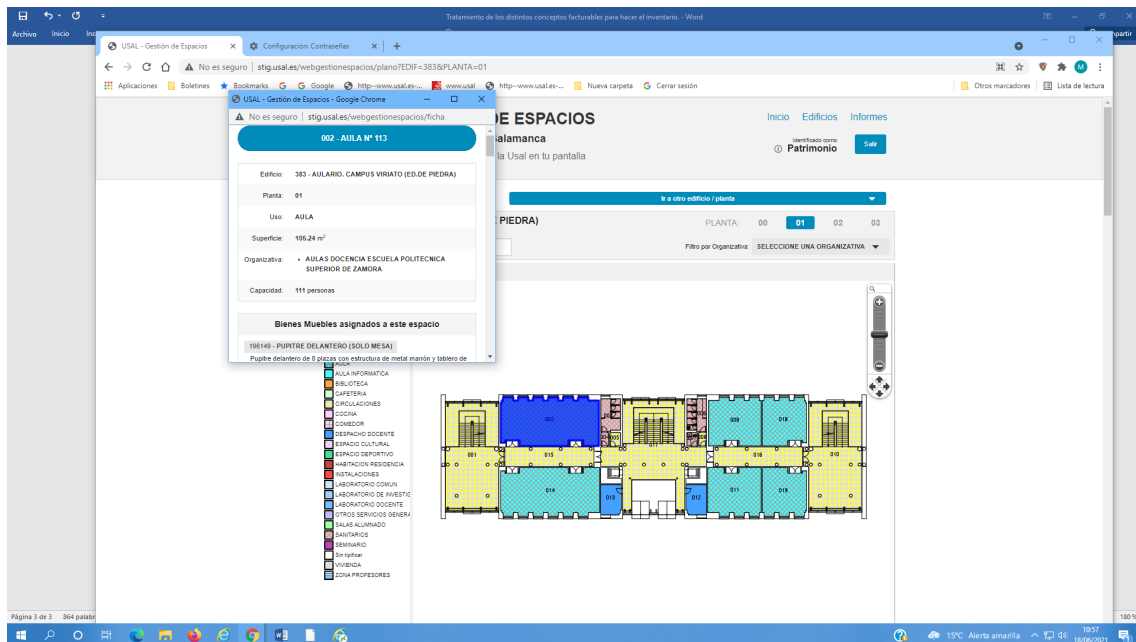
Tratamiento de los distintos conceptos facturables para hacer el inventario. - Word

Archivo Inicio

USAL - Gestión de Espacios × Configuración: Contraseñas × +

No es seguro | stig.usal.es/webgestionespacios/plano?EDIF=383&PLANTA=01

Aplicaciones Boletines Bookmarks Google http--www.usal.es-... www.usal http--www.usal.es-... Nueva carpeta Cerrar sesión Otros marcadores Lista de lectura

USAL - Gestión de Espacios - Google Chrome

No es seguro | stig.usal.es/webgestionespacios/ficha

002 - AULA Nº 113

Edificio: 383 - AULARIO. CAMPUS VIRIATO (ED.DE PIEDRA)

Planta: 01

Uso: AULA

Superficie: 105.24 m$^2$

Organizativa: • AULAS DOCENCIA ESCUELA POLITECNICA SUPERIOR DE ZAMORA

Capacidad: 111 personas

Bienes Muebles asignados a este espacio

196149 - PUPITRE DELANTERO (SOLO MESA)

Pupitre delantero de 8 plazas con estructura de metal marrón y tablero de

DE ESPACIOS

Salamanca

la Usal en tu pantalla

Inicio Edificios Informes

Identificado como
Patrimonio

Salir

Ir a otro edificio / planta

PIEDRA)

PLANTA: 00 01 02 03

Filtro por Organizativa: SELECCIONE UNA ORGANIZATIVA

AULA
AULA INFORMATICA
BIBLIOTECA
CAFETERIA
CIRCULACIONES
COCINA
COMEDOR
DESPACHO DOCENTE
ESPACIO CULTURAL
ESPACIO DEPORTIVO
HABITACION RESIDENCIA
INSTALACIONES
LABORATORIO COMUN
LABORATORIO DE INVESTIG
LABORATORIO DOCENTE
OTROS SERVICIOS GENERA
SALAS ALUMNADO
SANITARIOS
SEMINARIO
Sin tipificar
VIVIENDA
ZONA PROFESORES

002 009 018 001 015 016 010 014 013 012 011 018

Página 3 de 3 864 palabr

15ºC Alerta amarilla 10:57 18/06/2021